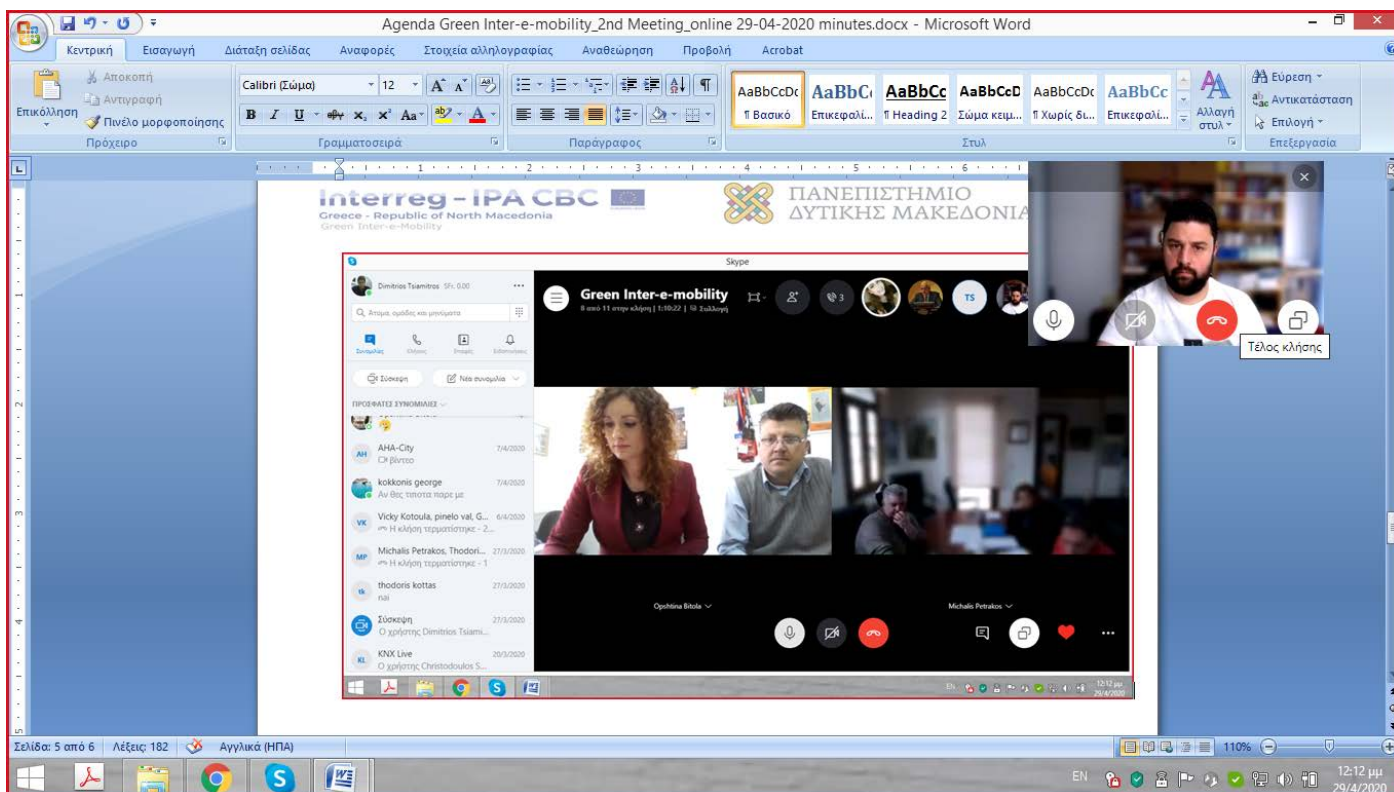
Agenda Green Inter-e-mobility_2nd Meeting_online 29-04-2020 minutes.docx - Microsoft Word

Κεντρική Εισαγωγή Διάταξη σελίδας Αναφορές Στοιχεία αλληλογραφίας Αναθεώρηση Προβολή Acrobat

Αποκοπή
Αντιγραφή
Επικόλληση
Πινέλο μορφοποίησης
Πρόχειρο

Calibri (Σώμα) 12
Γραμματοσειρά

Παράγραφος

AaBbCcDc ¶ Βασικό
AaBbC Επικεφαλί...
AaBbCc ¶ Heading 2
AaBbCcD Σώμα κειμ...
AaBbCcDc ¶ Χωρίς δι...
AaBbCc Επικεφαλί...
Αλλαγή στυλ
Στυλ

Εύρεση
Αντικατάσταση
Επιλογή
Επεξεργασία

Interreg - IPA CBC
Greece - Republic of North Macedonia
Green Inter-e-Mobility

ΠΑΝΕΠΙΣΤΗΜΙΟ ΔΥΤΙΚΗΣ ΜΑΚΕΔΟΝΙΑ

Skype

Dimitrios Tsiamitros
Άτομα, ομάδες και μηνύματα
Συνομιλίες Κλήσεις Επαφές Ειδοποιήσεις
Σύσκεψη Νέα συνομιλία
ΠΡΟΣΦΑΤΕΣ ΣΥΝΟΜΙΛΙΕΣ

AHA-City 7/4/2020
Βίντεο
kokkonis george 7/4/2020
Αν θες τιποτα παρε με
Vicky Kotoula, pinelo val, G... 6/4/2020
Η κλήση τερματίστηκε - 2...
Michalis Petrakos, Thodori... 27/3/2020
Η κλήση τερματίστηκε - 1
thodoris kottas 27/3/2020
ναι
Σύσκεψη 27/3/2020
Ο χρήστης Dimitrios Tsiami...
KNX Live 20/3/2020
Ο χρήστης Christodoulos S...

Green Inter-e-mobility
8 από 11 στην κλήση | 1:10:22 | Συλλογή
TS

Opshtina Bitola
Michalis Petrakos

12:12 μμ 29/4/2020

Τέλος κλήσης

Σελίδα: 5 από 6 Λέξεις: 182 Αγγλικά (ΗΠΑ)
110%

EN 12:12 μμ 29/4/2020